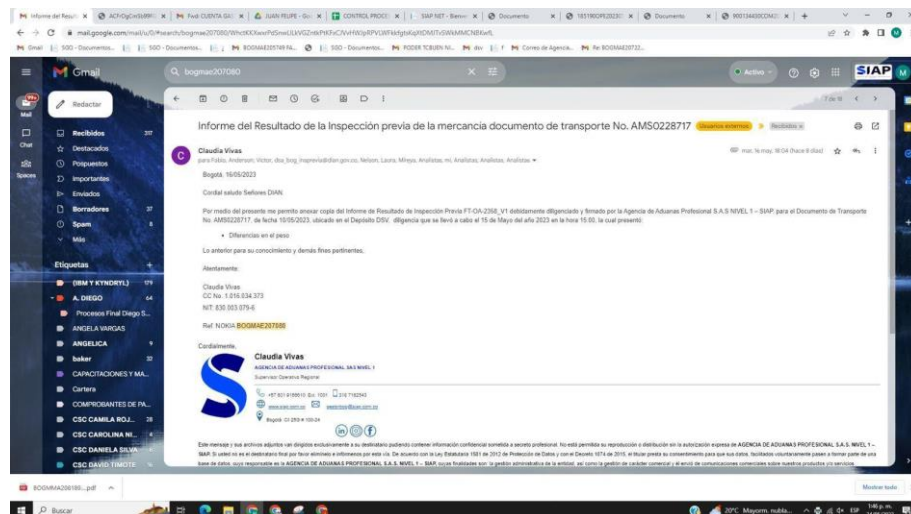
Informe del Resultado de la Inspección previa de la mercancia documento de transporte No. AMS0228717

Claudia Vivas
para Fabio, Anderson, Victor, dca_bog_inspeccion@dian.gov.co, Nelson, Laura, Mireya, Analistas, mi, Analistas, Analistas, Analistas

Bogotá, 16/05/2023

Cordial saludo Señores DIAN.

Por medio del presente me permito anexar copia del Informe de Resultado de Inspección Previa FT-OA-2358_V1 debidamente diligenciado y firmado por la Agencia de Aduanas Profesional S.A.S NIVEL 1 – SIAP, para el Documento de Transporte No. AMS0228717, de fecha 10/05/2023, ubicado en el Depósito DSV, diligencia que se llevó a cabo el 15 de Mayo del año 2023 en la hora 15:00, la cual presentó:

• Diferencias en el peso

Lo anterior para su conocimiento y demás fines pertinentes.

Atentamente:

Claudia Vivas
CC No. 1.016.034.373
NIT: 830.003.079-6

Ref. NOKIA BOGMAE207080

Cordialmente,

Claudia Vivas
AGENCIA DE ADUANAS PROFESIONAL SAS NIVEL 1
Supervisor Operativo Regional

Este mensaje y sus archivos adjuntos van dirigidos exclusivamente a su destinatario pudiendo contener información confidencial sometida a secreto profesional. No está permitida su reproducción o distribución sin la autorización expresa de AGENCIA DE ADUANAS PROFESIONAL S.A.S. NIVEL 1 – SIAP.

Gmail
Redactar
Recibidos
Destacados
Pospuestos
Importantes
Enviados
Borradores
Spam
Más
Etiquetas
A. DIEGO
Procesos Final Diego S...
ANGELA VARGAS
ANGELICA
baker
CAPACITACIONES Y MA...
Cartera
COMPROBANTES DE PA...
CSC CAMILA ROJ...
CSC CAROLINA NI...
CSC DANIELA SILVA
CSC DAVID TIMOTE

BOGMAE206180...pdf
Mostrar todo
Buscar
20°C Mayorm. nubla...